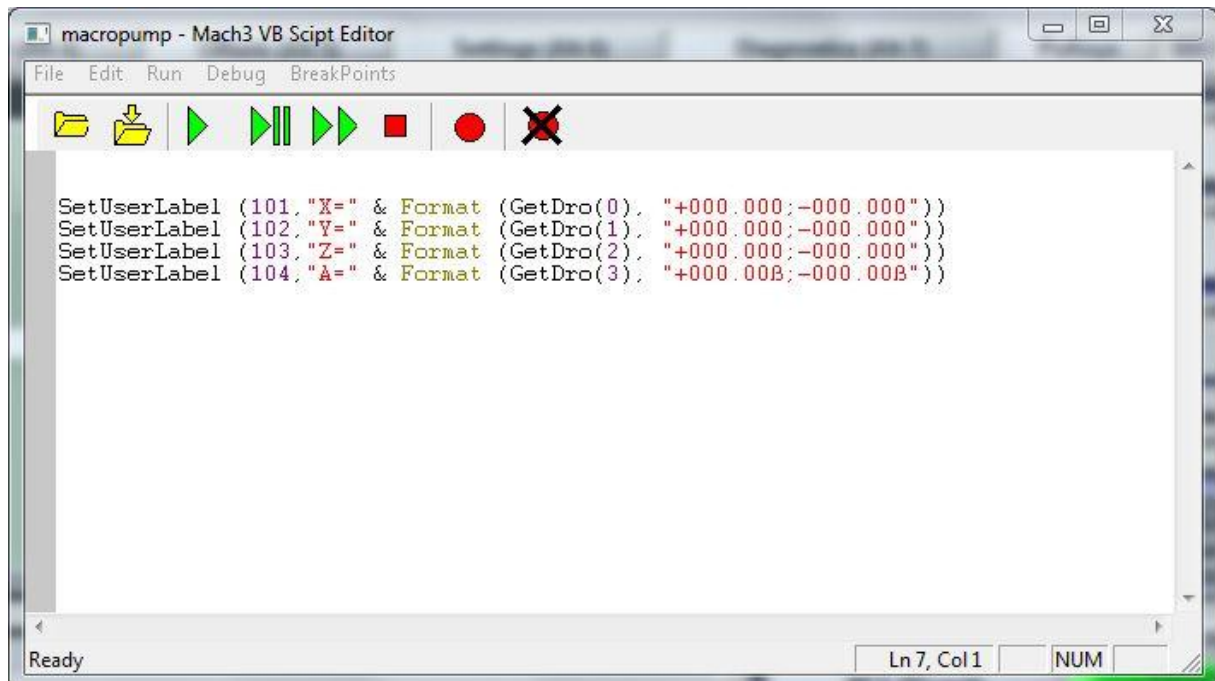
macropump - Mach3 VB Scipt Editor

File Edit Run Debug BreakPoints

SetUserLabel (101,"X=" & Format (GetDro(0), "+000.000;-000.000"))
SetUserLabel (102,"Y=" & Format (GetDro(1), "+000.000;-000.000"))
SetUserLabel (103,"Z=" & Format (GetDro(2), "+000.000;-000.000"))
SetUserLabel (104,"A=" & Format (GetDro(3), "+000.00ß;-000.00ß"))

Ready | Ln 7, Col 1 | NUM